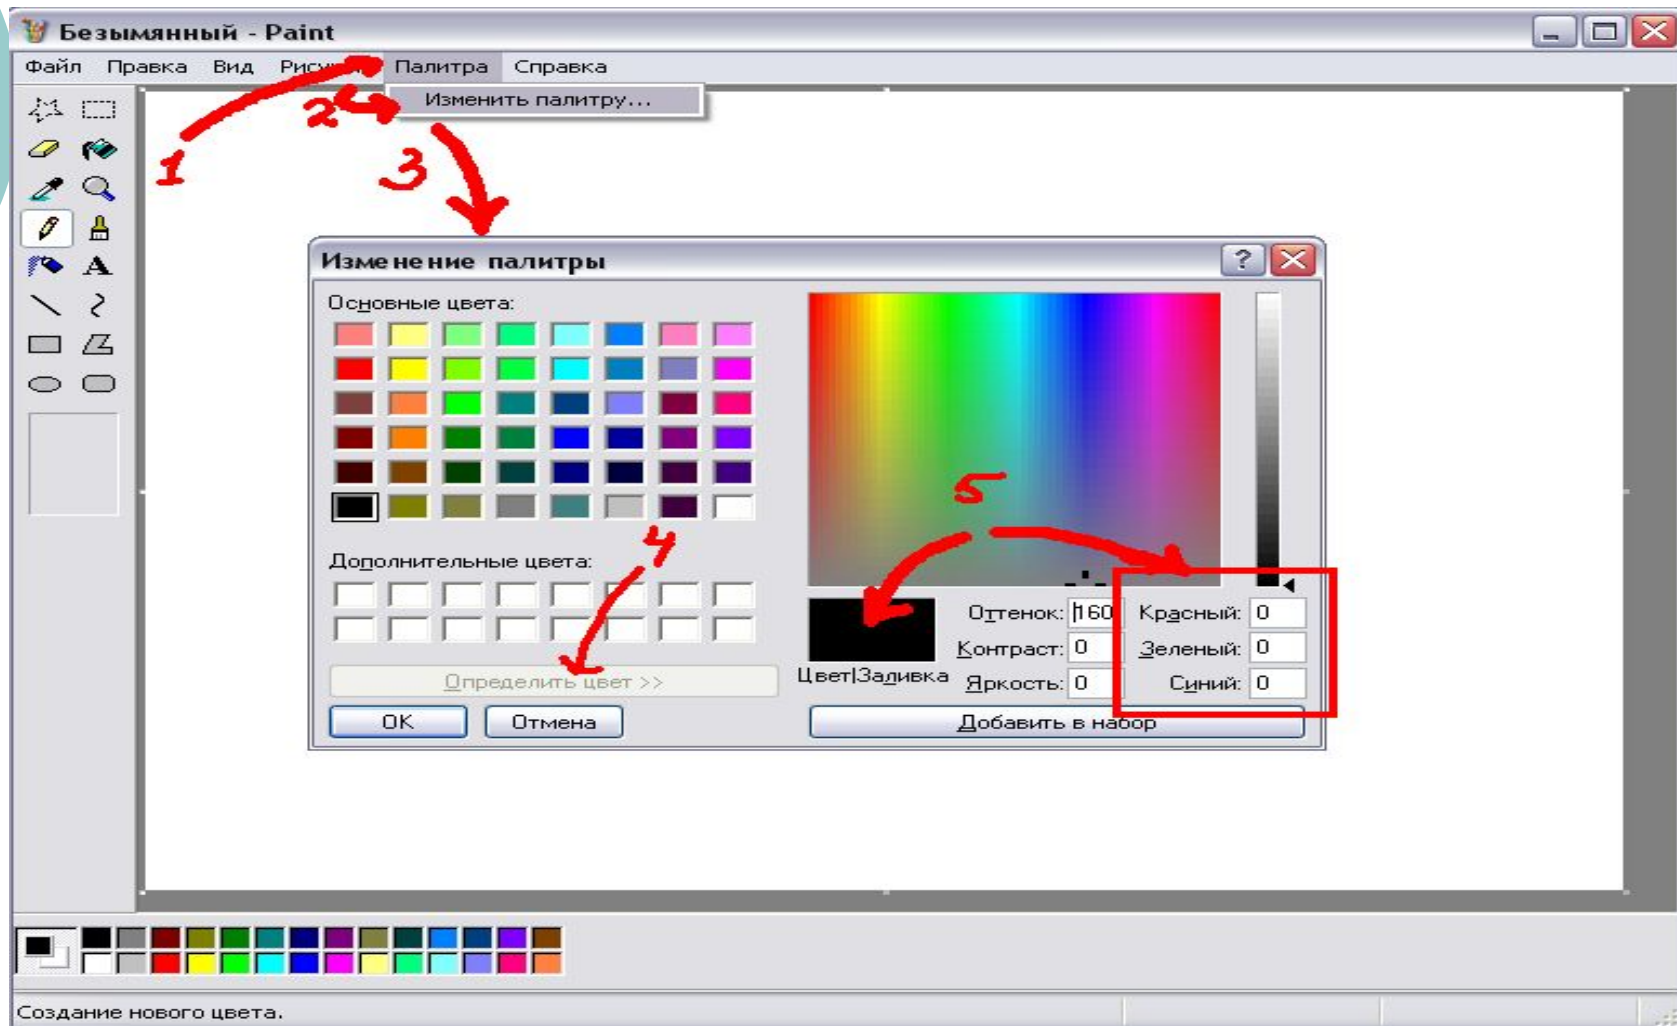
Безымянный - Paint

Файл Правка Вид Рису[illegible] Палитра Справка

Изменить палитру...

1
2
3

Изменение палитры

Основные цвета:

Дополнительные цвета:

4

Определить цвет >>

OK Отмена

5

Цвет|Заливка

Оттенок: 160
Контраст: 0
Яркость: 0

Красный: 0
Зеленый: 0
Синий: 0

Добавить в набор

Создание нового цвета.